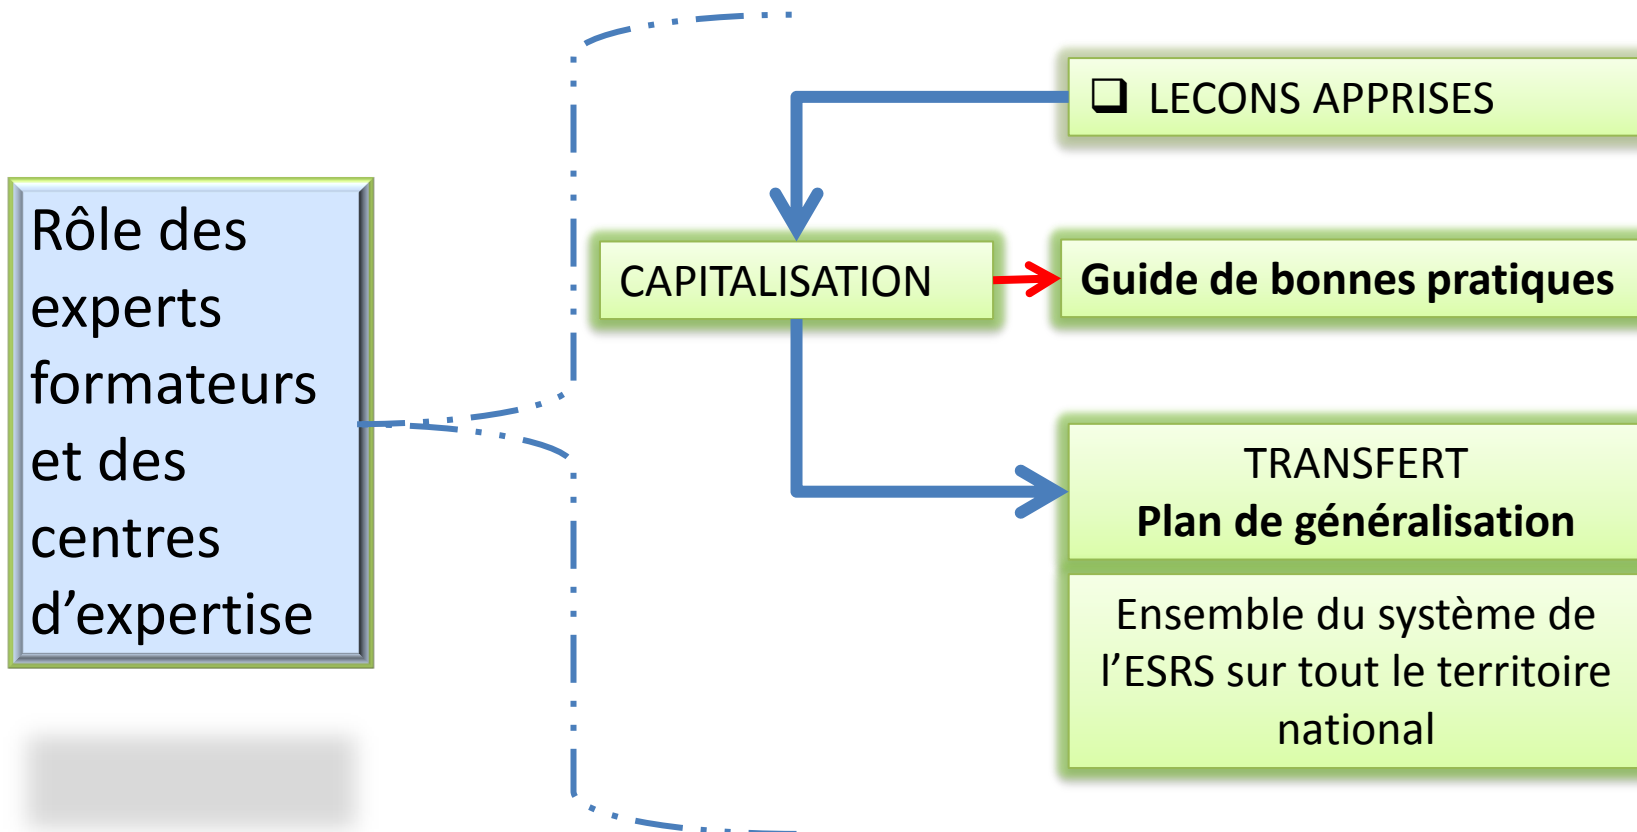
Rôle des experts formateurs et des centres d’expertise

❑ LECONS APPRISES

CAPITALISATION

**Guide de bonnes pratiques**

TRANSFERT
**Plan de généralisation**

Ensemble du système de l’ESRS sur tout le territoire national